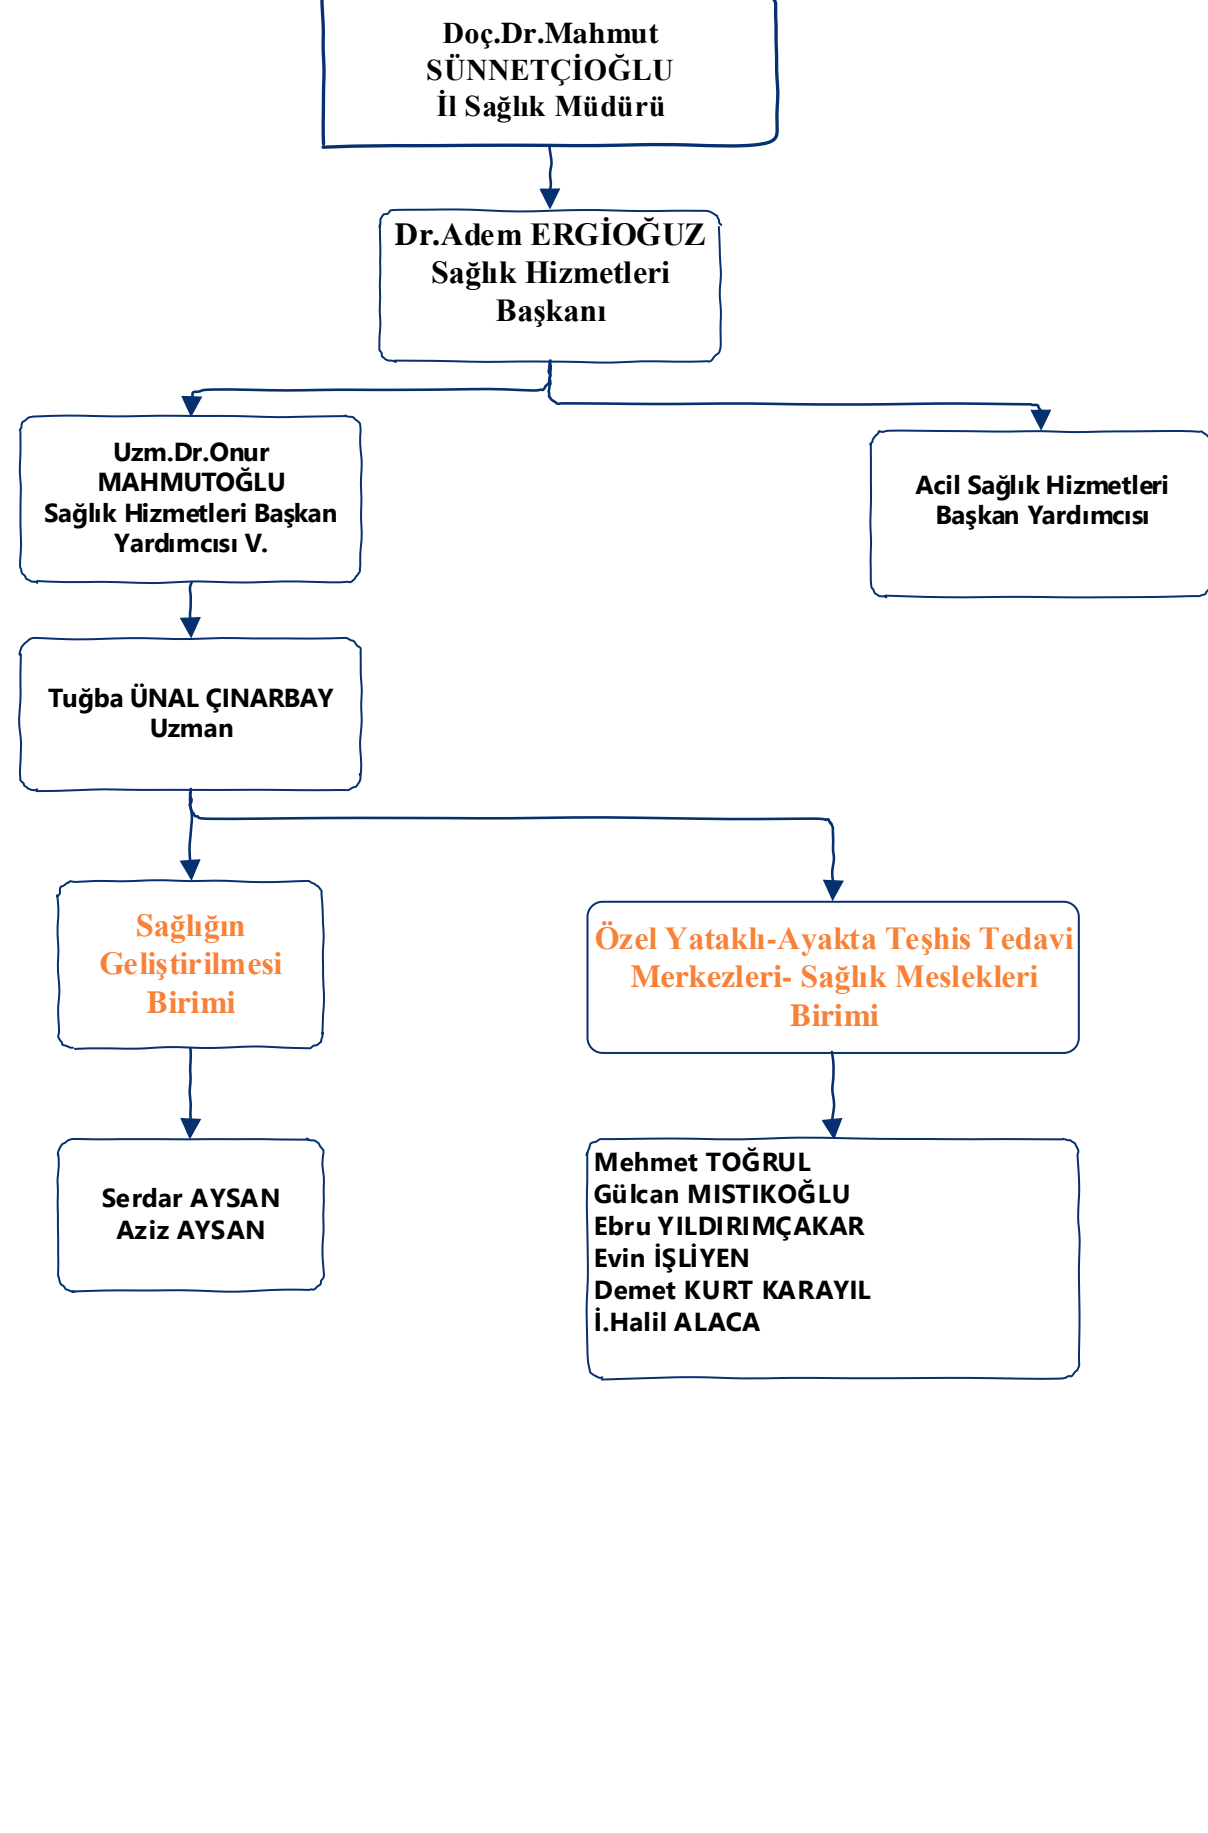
Doç.Dr.Mahmut SÜNNETÇİOĞLU
İl Sağlık Müdürü

Dr.Adem ERGİOĞUZ
Sağlık Hizmetleri Başkanı

Uzm.Dr.Onur MAHMUTOĞLU
Sağlık Hizmetleri Başkan Yardımcısı V.

Acil Sağlık Hizmetleri Başkan Yardımcısı

Tuğba ÜNAL ÇINARBAY
Uzman

Sağlığın Geliştirilmesi Birimi

Özel Yataklı-Ayakta Teşhis Tedavi Merkezleri- Sağlık Meslekleri Birimi

Serdar AYSAN
Aziz AYSAN

Mehmet TOĞRUL
Gülcan MISTIKOĞLU
Ebru YILDIRIMÇAKAR
Evin İŞLİYEN
Demet KURT KARAYIL
İ.Halil ALACA